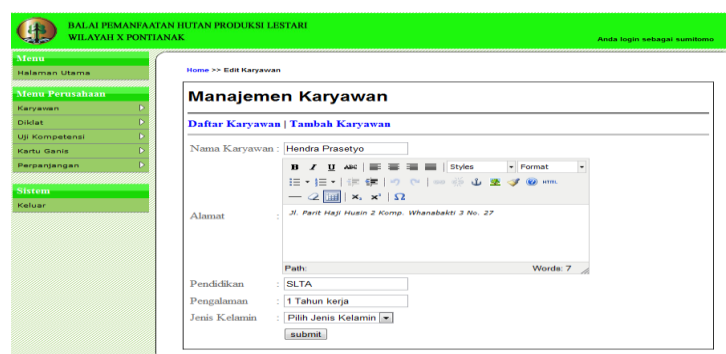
BALAI PEMANFAATAN HUTAN PRODUKSI LESTARI
WILAYAH X PONTIANAK

Anda login sebagai sumitomo

Menu
Halaman Utama

Menu Perusahaan
Karyawan
Diklat
Uji Kompetensi
Kartu Ganis
Perpanjangan

Sistem
Keluar

Home >> Edit Karyawan

Manajemen Karyawan

Daftar Karyawan | Tambah Karyawan

Nama Karyawan : Hendra Prasetyo

Styles Format

HTML

Alamat : Jl. Parit Haji Husin 2 Komp. Whanabakti 3 No. 27

Path: Words: 7

Pendidikan : SLTA

Pengalaman : 1 Tahun kerja

Jenis Kelamin : Pilih Jenis Kelamin

submit